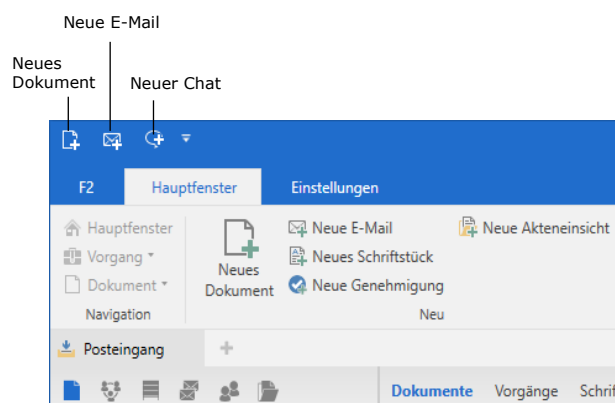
Neue E-Mail

Neues Dokument

Neuer Chat

F2
Hauptfenster
Einstellungen

Hauptfenster
Vorgang
Dokument
Navigation

Neues Dokument
Neue E-Mail
Neues Schriftstück
Neue Genehmigung
Neue Akteneinsicht
Neu

Posteingang
+

Dokumente
Vorgänge
Schrift